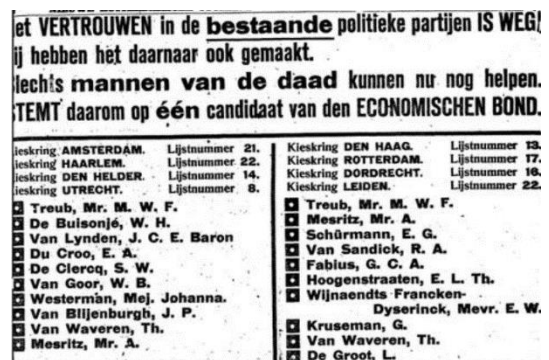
et VERTROUWEN in de bestaande politieke partijen IS WEG!
ij hebben het daarnaar ook gemaakt.
lechts mannen van de daad kunnen nu nog helpen.
TEMT daarom op één candidaat van den ECONOMISCHEN BOND.

| | | | |
|---|---|---|---|
| ieskring AMSTERDAM. | Lijstnummer 21. | Kieskring DEN HAAG. | Lijstnummer 13. |
| ieskring HAARLEM. | Lijstnummer 22. | Kieskring ROTTERDAM. | Lijstnummer 17. |
| ieskring DEN HELDER. | Lijstnummer 14. | Kieskring DORDRECHT. | Lijstnummer 16. |
| ieskring UTRECHT. | Lijstnummer 8. | Kieskring LEIDEN. | Lijstnummer 22. |

Treub, Mr. M. W. F.
De Buisonjé, W. H.
Van Lynden, J. C. E. Baron
Du Croo, E. A.
De Clercq, S. W.
Van Goor, W. B.
Westerman, Mej. Johanna.
Van Blijenburgh, J. P.
Van Waveren, Th.
Mesritz, Mr. A.

Treub, Mr. M. W. F.
Mesritz, Mr. A.
Schürmann, E. G.
Van Sandick, R. A.
Fabius, G. C. A.
Hoogenstraaten, E. L. Th.
Wijnaendts Francken-Dyserinck, Mevr. E. W.
Kruseman, G.
Van Waveren, Th.
De Groot, L.